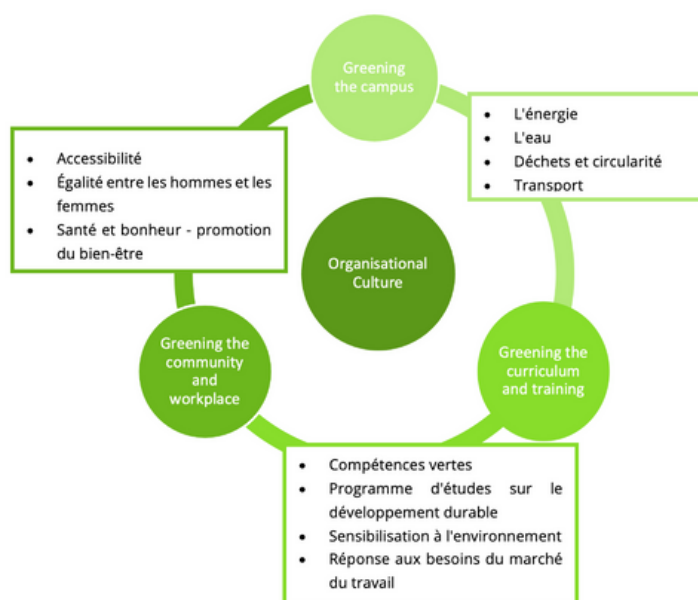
Greening the campus

- L'énergie
- L'eau
- Déchets et circularité
- Transport

- Accessibilité
- Égalité entre les hommes et les femmes
- Santé et bonheur - promotion du bien-être

Organisational Culture

Greening the community and workplace

Greening the curriculum and training

- Compétences vertes
- Programme d'études sur le développement durable
- Sensibilisation à l'environnement
- Réponse aux besoins du marché du travail